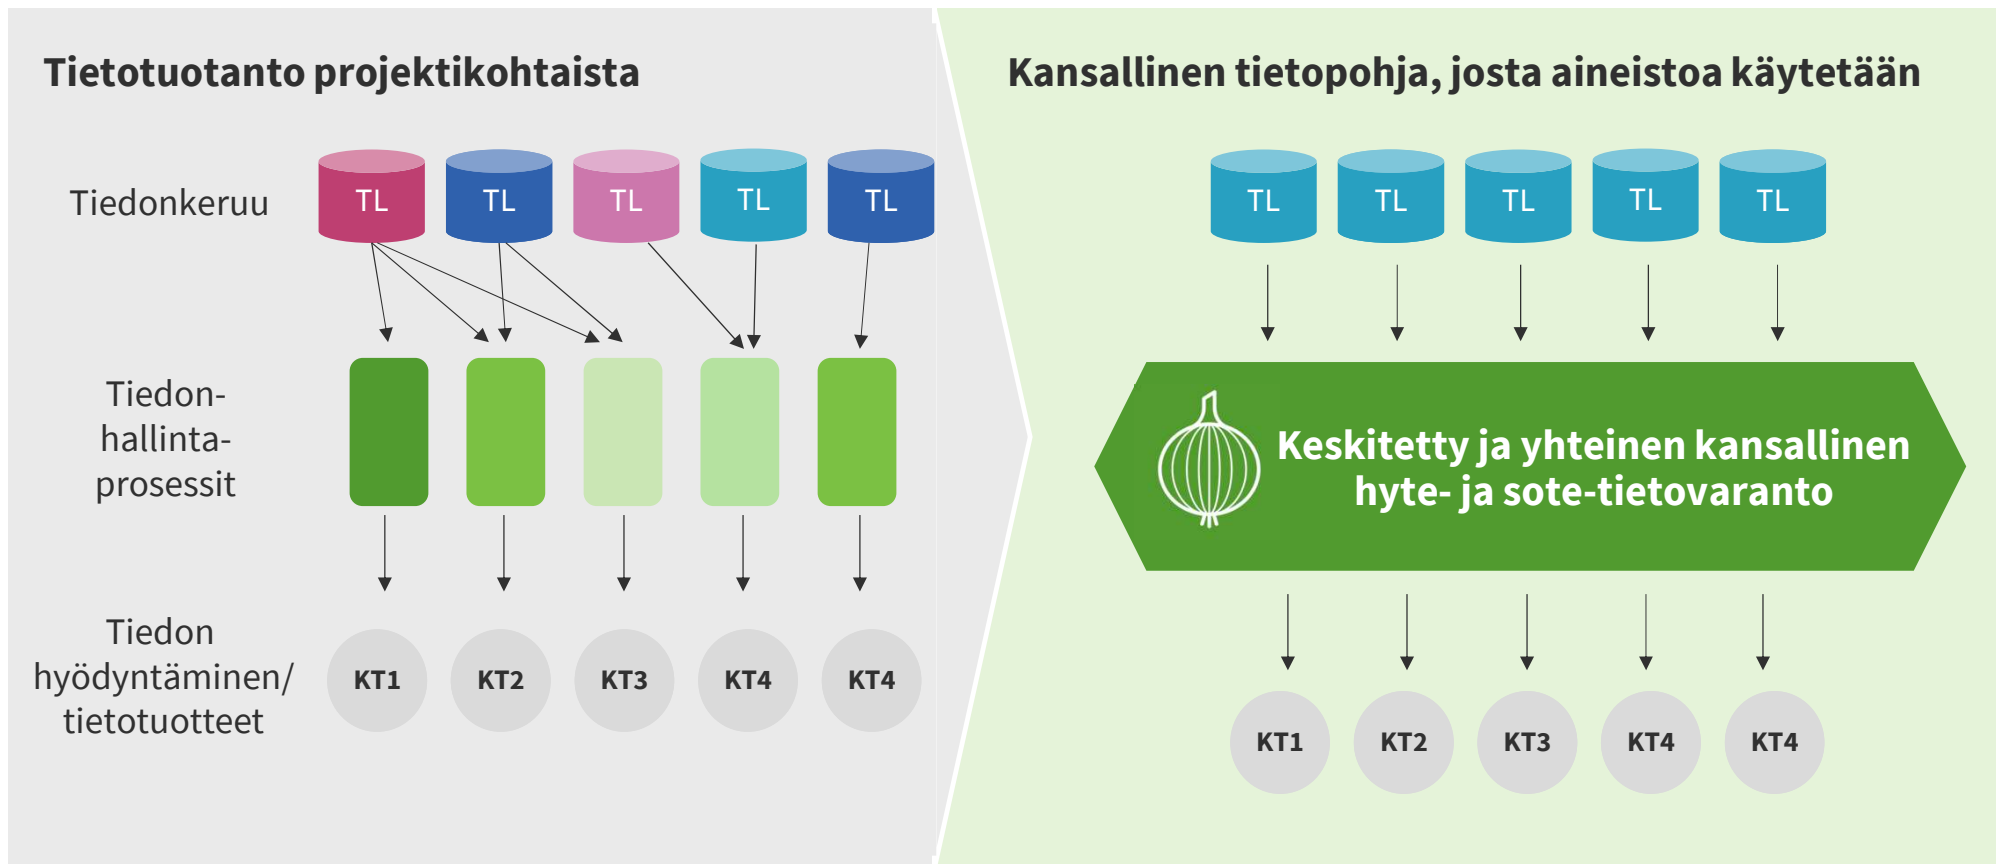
Tietotuotanto projektikohtaista

Tiedonkeruu

TL TL TL TL TL

Tiedon-
hallinta-
prosessit

Tiedon
hyödyntäminen/
tietotuotteet

KT1 KT2 KT3 KT4 KT4

Kansallinen tietopohja, josta aineistoa käytetään

TL TL TL TL TL

Keskitetty ja yhteinen kansallinen hyte- ja sote-tietovaranto

KT1 KT2 KT3 KT4 KT4